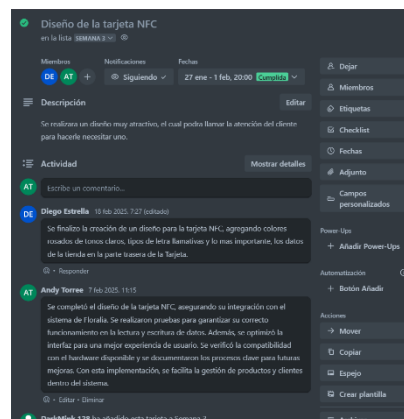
Diseño de la tarjeta NFC
en la lista SEMANA 3

Miembros
DE AT +

Notificaciones
Siguiendo

Fechas
27 ene - 1 feb, 20:00 Cumplida

Descripción
Editar

Se realizara un diseño muy atractivo, el cual podra llamar la atención del cliente para hacerle necesitar uno.

Actividad
Mostrar detalles

AT Escribe un comentario...

DE Diego Estrella 18 feb 2025, 7:27 (editado)
Se finalizo la creación de un diseño para la tarjeta NFC, agregando colores rosados de tonos claros, tipos de letra llamativas y lo mas importante, los datos de la tienda en la parte trasera de la Tarjeta.
Responder

AT Andy Torres 7 feb 2025, 15:15
Se completó el diseño de la tarjeta NFC, asegurando su integración con el sistema de Floralia. Se realizaron pruebas para garantizar su correcto funcionamiento en la lectura y escritura de datos. Además, se optimizó la interfaz para una mejor experiencia de usuario. Se verificó la compatibilidad con el hardware disponible y se documentaron los procesos clave para futuras mejoras. Con esta implementación, se facilita la gestión de productos y clientes dentro del sistema.
Editar • Eliminar

Dejar
Miembros
Etiquetas
Checklist
Fechas
Adjunto
Campos personalizados

Power-Ups
+ Añadir Power-Ups

Automatización
+ Botón Añadir

Acciones
Mover
Copiar
Espejo
Crear plantilla